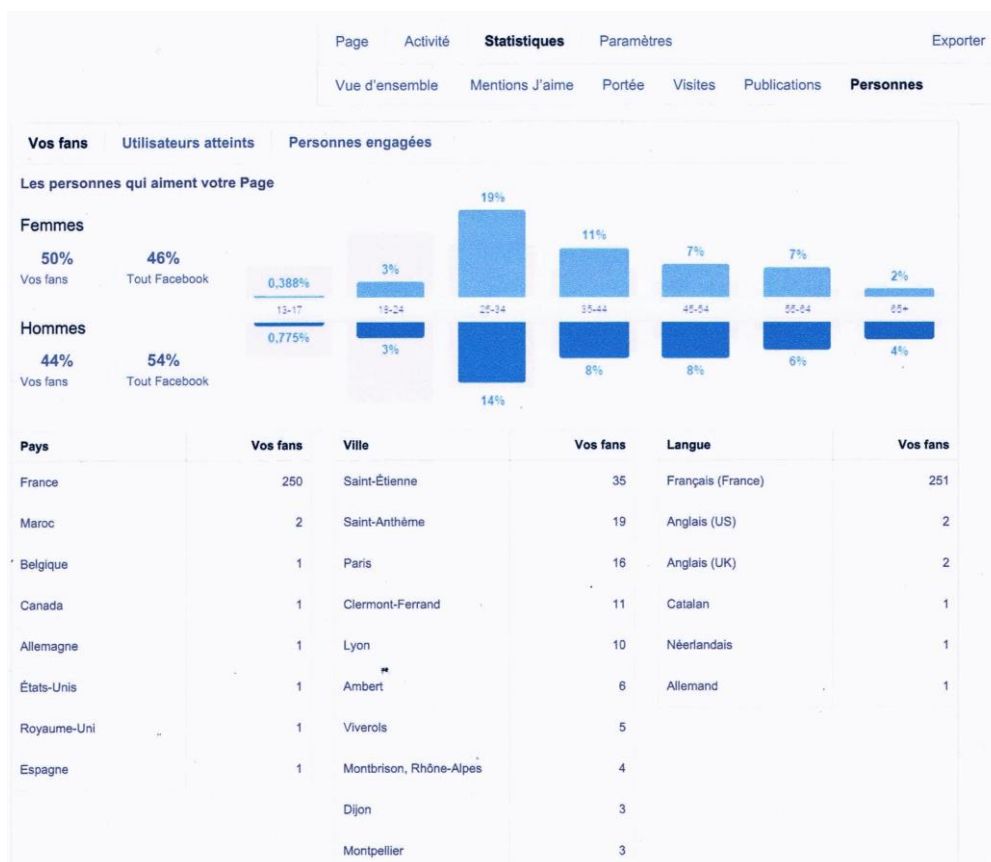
Page Activité Statistiques Paramètres Exporter

Vue d'ensemble Mentions J'aime Portée Visites Publications Personnes

Vos fans Utilisateurs atteints Personnes engagées

Les personnes qui aiment votre Page

Femmes

50%
Vos fans

46%
Tout Facebook

Hommes

44%
Vos fans

54%
Tout Facebook

0,388% 3% 19% 11% 7% 7% 2%

13-17 18-24 25-34 35-44 45-54 55-64 65+

0,775% 3% 14% 8% 8% 6% 4%

| Pays | Vos fans |
|---|---|
| France | 250 |
| Maroc | 2 |
| Belgique | 1 |
| Canada | 1 |
| Allemagne | 1 |
| États-Unis | 1 |
| Royaume-Uni | 1 |
| Espagne | 1 |

| Ville | Vos fans |
|---|---|
| Saint-Étienne | 35 |
| Saint-Anthème | 19 |
| Paris | 16 |
| Clermont-Ferrand | 11 |
| Lyon | 10 |
| Ambert | 6 |
| Viverols | 5 |
| Montbrison, Rhône-Alpes | 4 |
| Dijon | 3 |
| Montpellier | 3 |

| Langue | Vos fans |
|---|---|
| Français (France) | 251 |
| Anglais (US) | 2 |
| Anglais (UK) | 2 |
| Catalan | 1 |
| Néerlandais | 1 |
| Allemand | 1 |